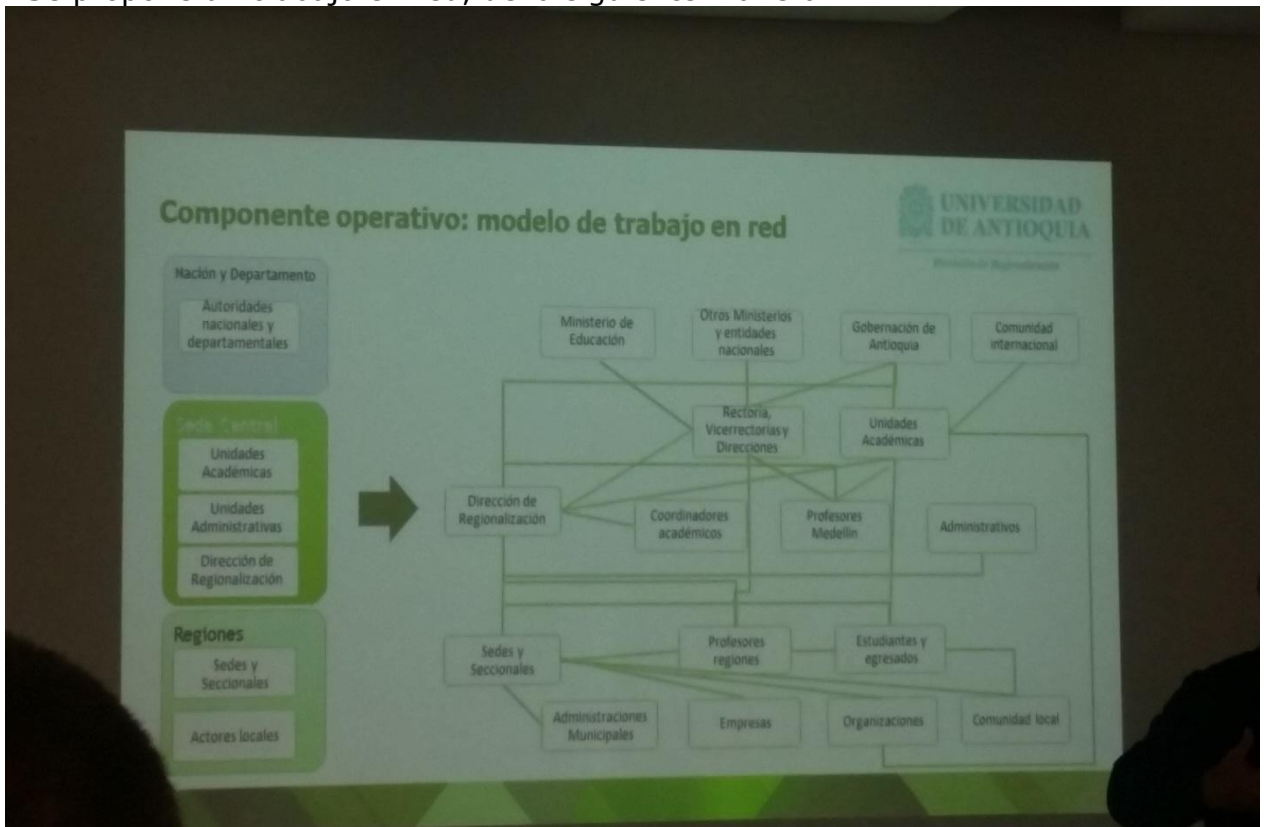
Componente operativo: modelo de trabajo en red

UNIVERSIDAD DE ANTIOQUIA

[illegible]

Nación y Departamento

Autoridades nacionales y departamentales

Sede Central

Unidades Académicas

Unidades Administrativas

Dirección de Regionalización

Regiones

Sedes y Seccionales

Actores locales

Ministerio de Educación

Otros Ministerios y entidades nacionales

Gobernación de Antioquia

Comunidad internacional

Rectoría, Vicerrectorías y Direcciones

Unidades Académicas

Dirección de Regionalización

Coordinadores académicos

Profesores Medellín

Administrativos

Sedes y Seccionales

Profesores regiones

Estudiantes y egresados

Administraciones Municipales

Empresas

Organizaciones

Comunidad local